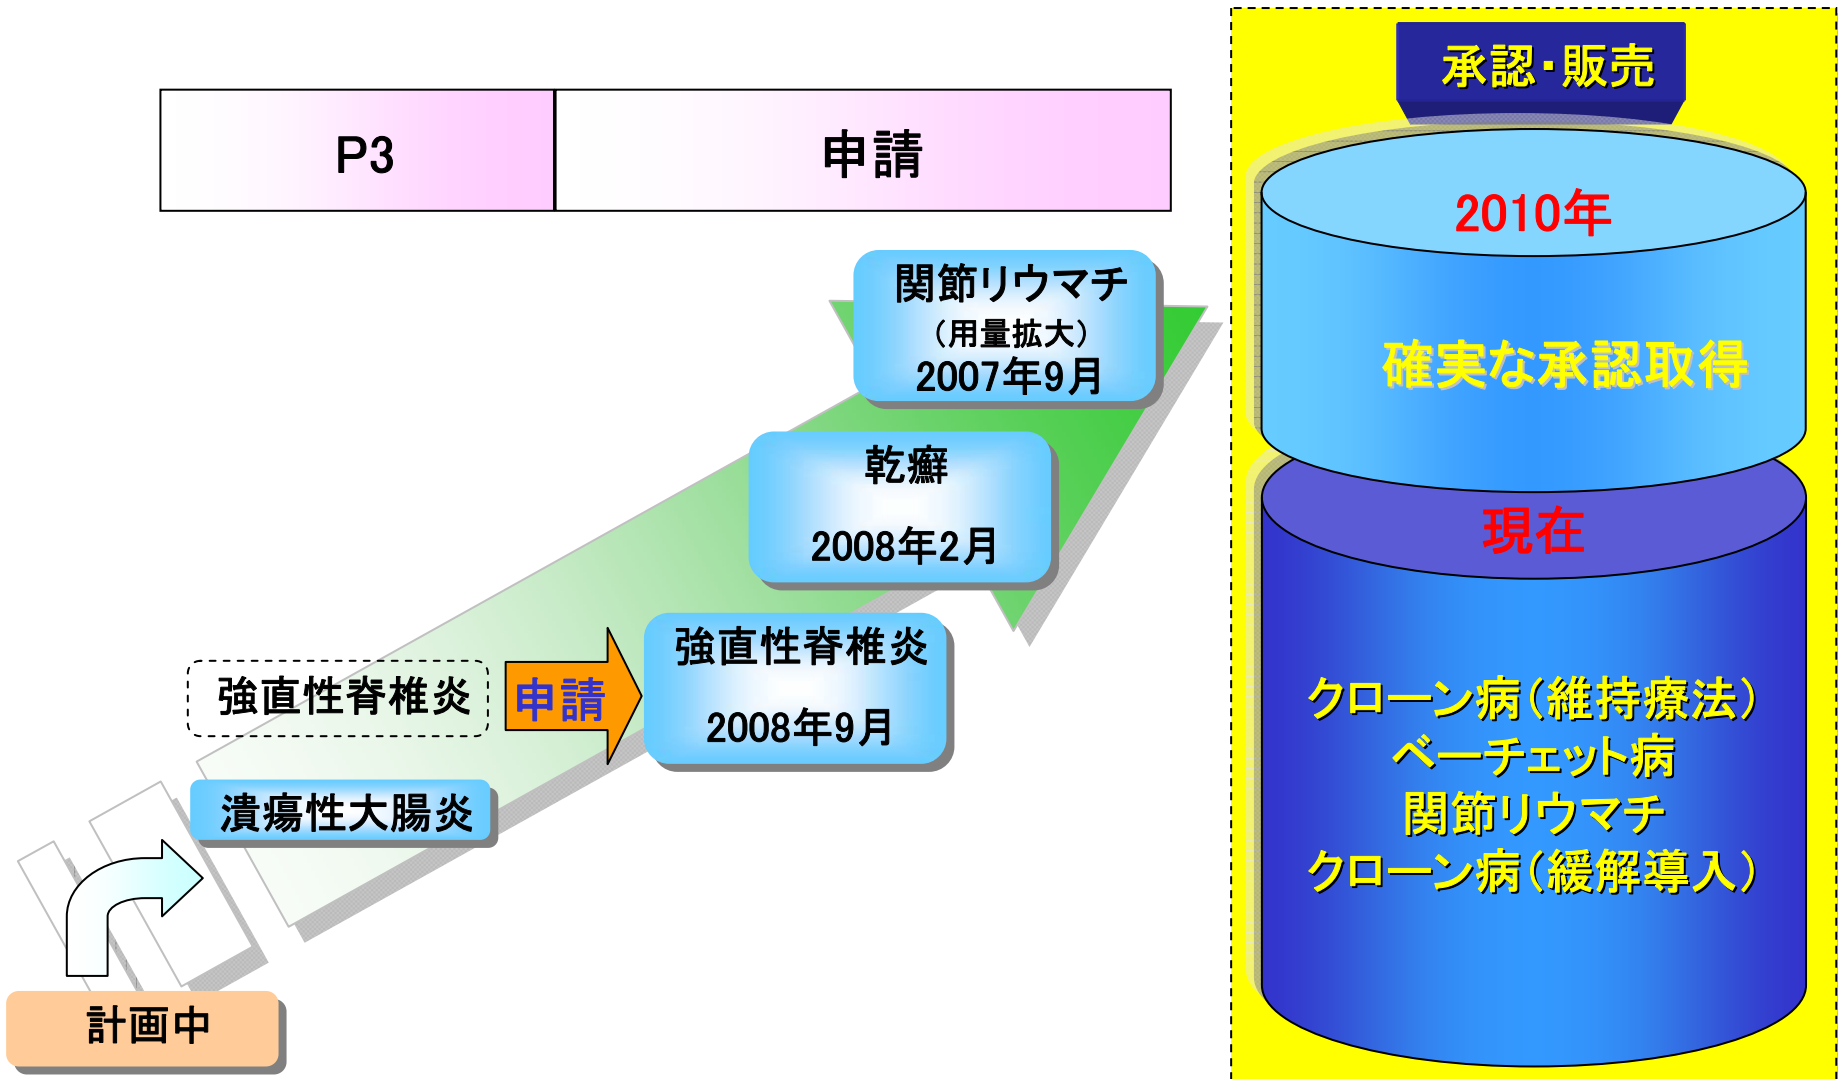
P3

申請

承認・販売

2010年

確実な承認取得

現在

クローン病（維持療法）
ベーチェット病
関節リウマチ
クローン病（緩解導入）

関節リウマチ
（用量拡大）
2007年9月

乾癬
2008年2月

強直性脊椎炎
2008年9月

強直性脊椎炎

申請

潰瘍性大腸炎

計画中